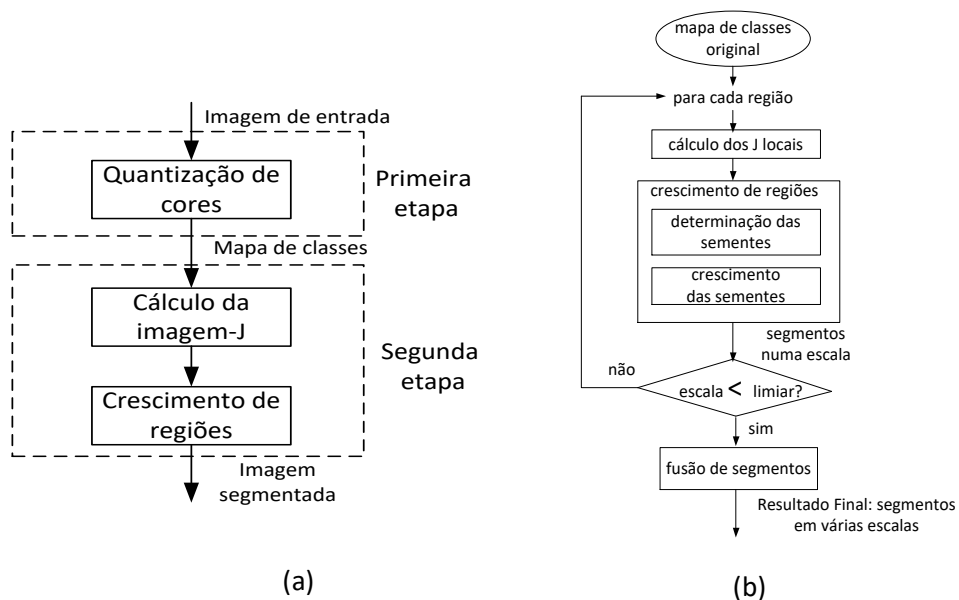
Imagem de entrada

Quantização de cores

Primeira etapa

Mapa de classes

Cálculo da imagem-J

Segunda etapa

Crescimento de regiões

Imagem segmentada

(a)

mapa de classes original

para cada região

cálculo dos J locais

crescimento de regiões

determinação das sementes

crescimento das sementes

segmentos numa escala

não

escala < limiar?

sim

fusão de segmentos

Resultado Final: segmentos em várias escalas

(b)